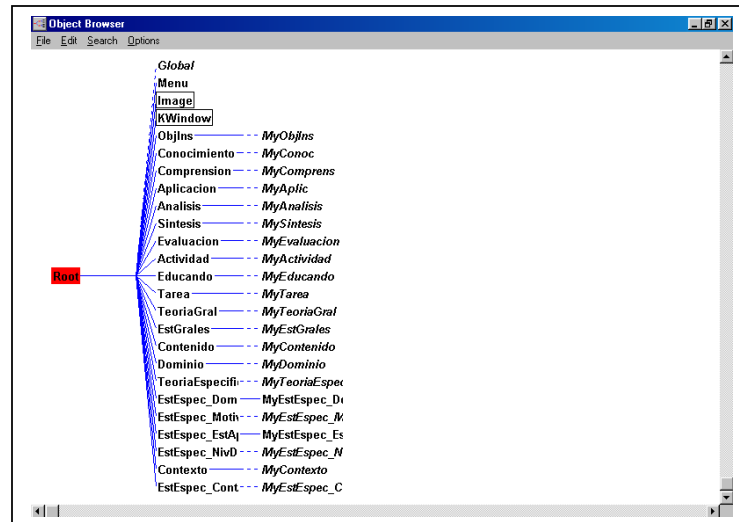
Object Browser

File Edit Search Options

Global
Menu
Image
KWindow
ObjIns — MyObjIns
Conocimiento — MyConoc
Comprension — MyComprens
Aplicacion — MyAplic
Analisis — MyAnalisis
Sintesis — MySintesis
Evaluacion — MyEvaluacion
Actividad — MyActividad
Root
Educando — MyEducando
Tarea — MyTarea
TeoriaGral — MyTeoriaGral
EstGrales — MyEstGrales
Contenido — MyContenido
Dominio — MyDominio
TeoriaEspecifi — MyTeoriaEspec
EstEspec_Dom — MyEstEspec_D
EstEspec_Motiv — MyEstEspec_M
EstEspec_EstA — MyEstEspec_Es
EstEspec_NivD — MyEstEspec_N
Contexto — MyContexto
EstEspec_Cont — MyEstEspec_C